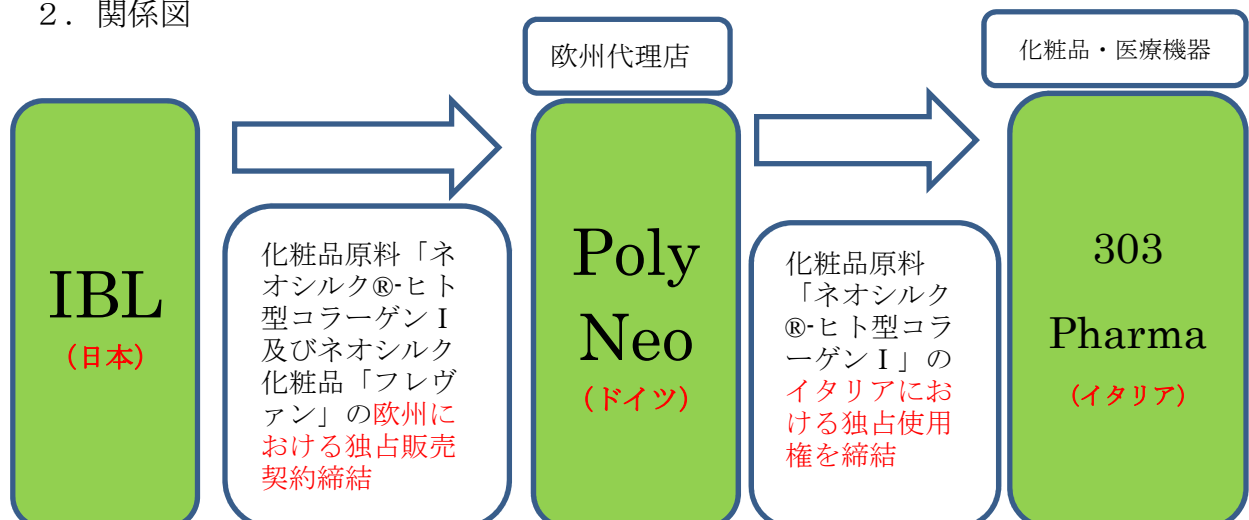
２．関係図

IBL
（日本）

化粧品原料「ネオシルク®-ヒト型コラーゲンⅠ及びネオシルク化粧品「フレヴァン」の欧州における独占販売契約締結

欧州代理店

Poly Neo
（ドイツ）

化粧品原料「ネオシルク®-ヒト型コラーゲンⅠ」のイタリアにおける独占使用権を締結

化粧品・医療機器

303 Pharma
（イタリア）